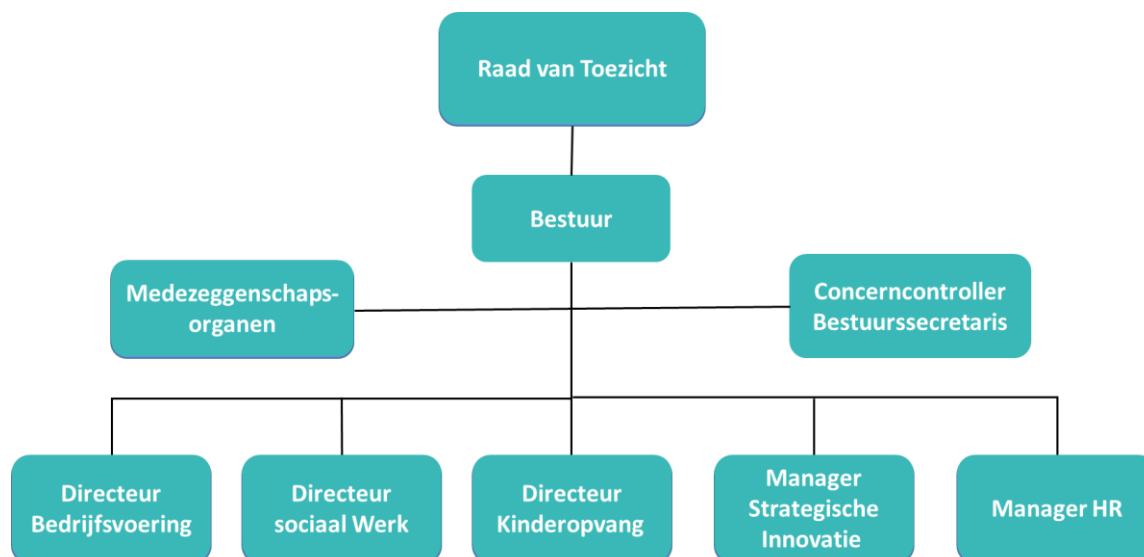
Raad van Toezicht

Bestuur

Medezeggenschaps-organen

Concerncontroller Bestuurssecretaris

Directeur Bedrijfsvoering

Directeur sociaal Werk

Directeur Kinderopvang

Manager Strategische Innovatie

Manager HR